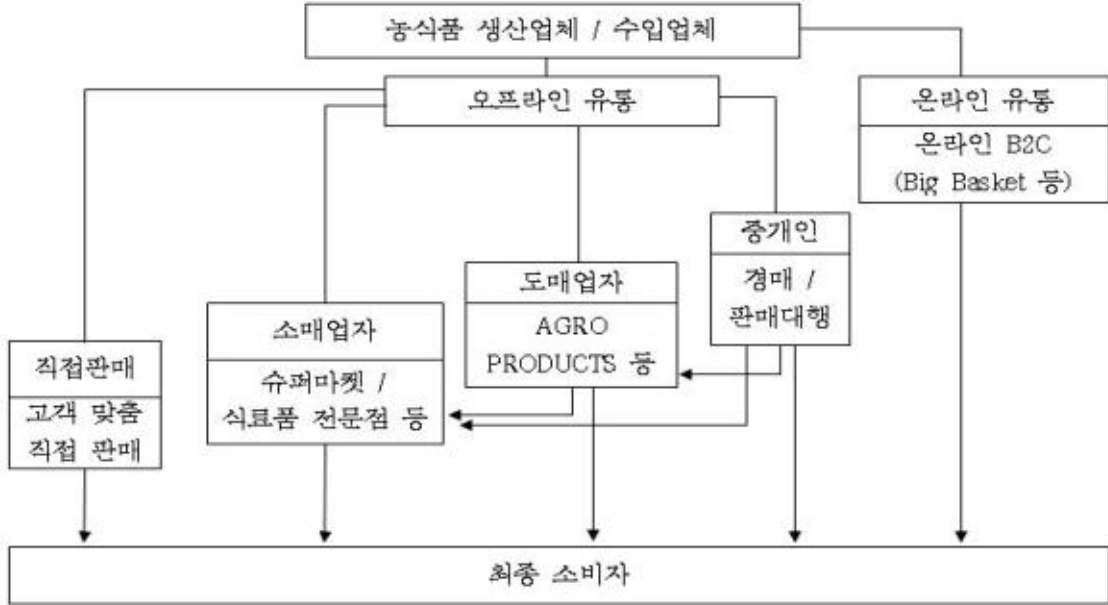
농식품 생산업체 / 수입업체

오프라인 유통

온라인 유통

온라인 B2C (Big Basket 등)

중개인

경매 / 판매대행

도매업자

AGRO PRODUCTS 등

소매업자

슈퍼마켓 / 식료품 전문점 등

직접판매

고객 맞춤 직접 판매

최종 소비자